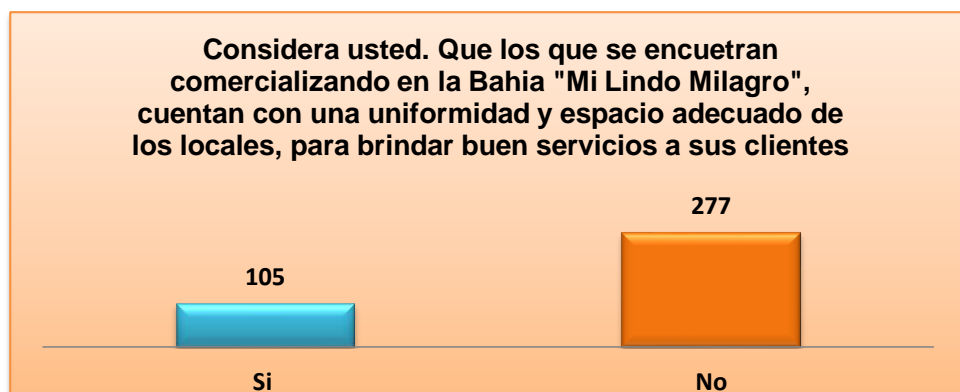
Considera usted. Que los que se encuetran comercializando en la Bahia "Mi Lindo Milagro", cuentan con una uniformidad y espacio adecuado de los locales, para brindar buen servicios a sus clientes

105

277

Si

No